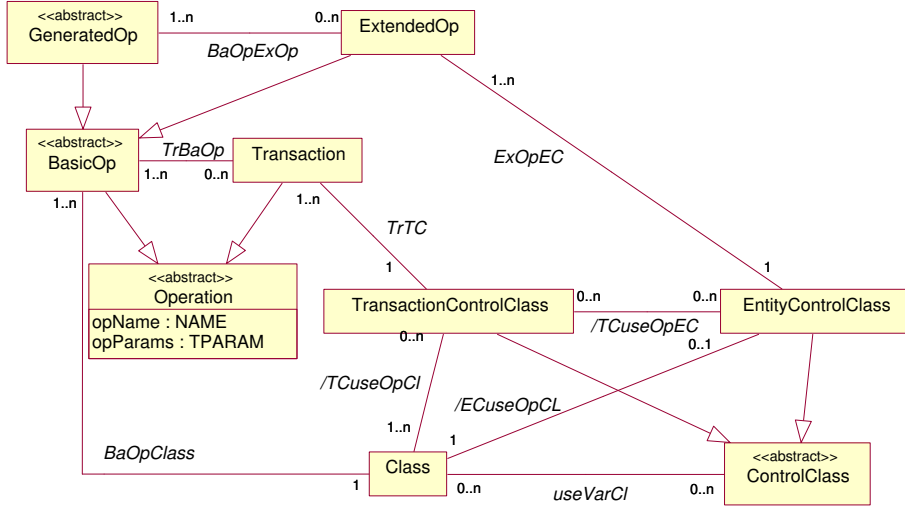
<<abstract>>
GeneratedOp

1..n

0..n

ExtendedOp

BaOpExOp

1..n

<<abstract>>
BasicOp

TrBaOp

Transaction

1..n

0..n

ExOpEC

1..n

1..n

TrTC

<<abstract>>
Operation

opName : NAME
opParams : TPARAM

1

1

TransactionControlClass

0..n

0..n

EntityControlClass

/TCuseOpEC

0..n

0..1

/TCuseOpCl

/ECuseOpCL

1..n

1

BaOpClass

Class

<<abstract>>
ControlClass

1

0..n

useVarCl

0..n